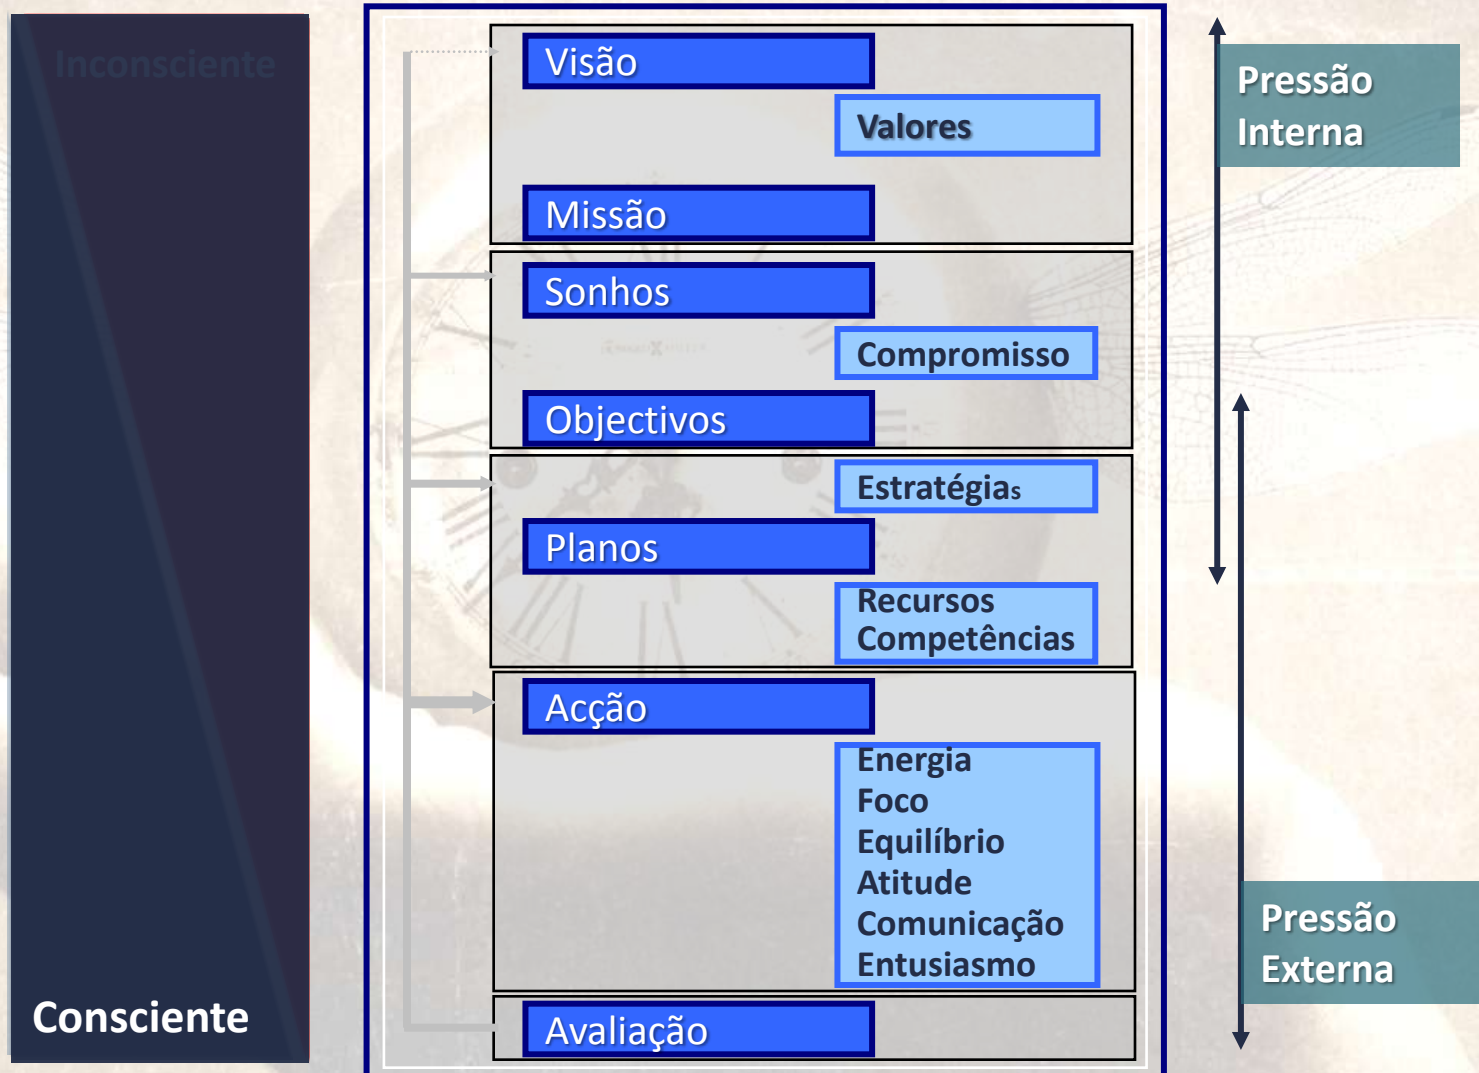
Inconsciente

Consciente

Visão

Valores

Missão

Sonhos

Compromisso

Objectivos

Estratégias

Planos

Recursos
Competências

Acção

Energia
Foco
Equilíbrio
Atitude
Comunicação
Entusiasmo

Avaliação

Pressão Interna

Pressão Externa